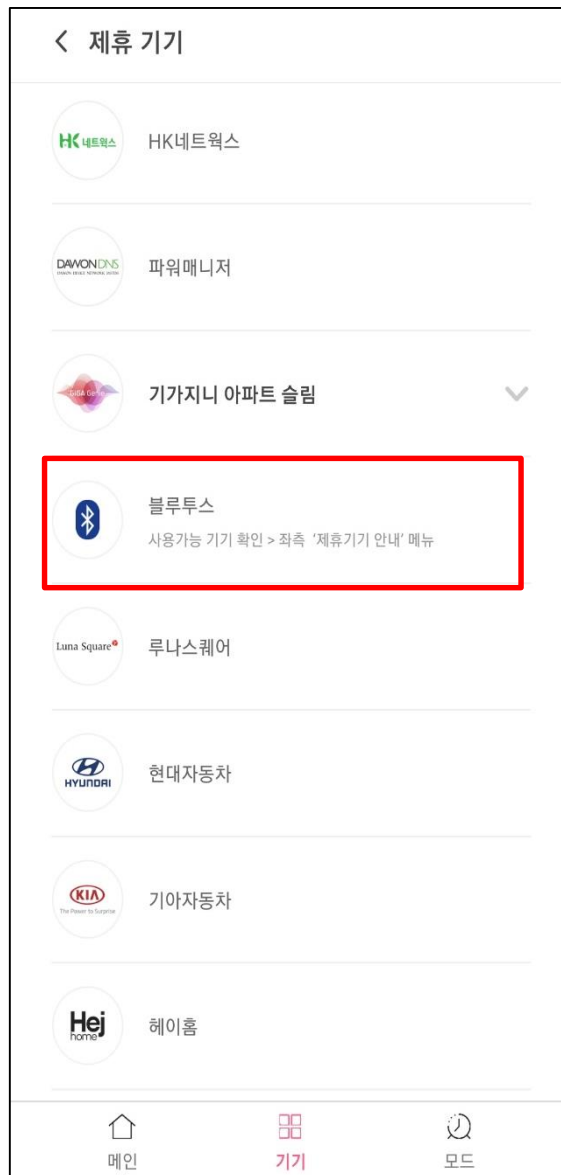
< 제휴 기기

HK 네트웍스 HK네트웍스

DAWONDNS 파워매니저

GiGA Genie 기가지니 아파트 슬림

블루투스
사용가능 기기 확인 > 좌측 '제휴기기 안내' 메뉴

Luna Square 루나스퀘어

HYUNDAI 현대자동차

KIA The Power to Surprise 기아자동차

Hej home 헤이홈

메인 기기 모드